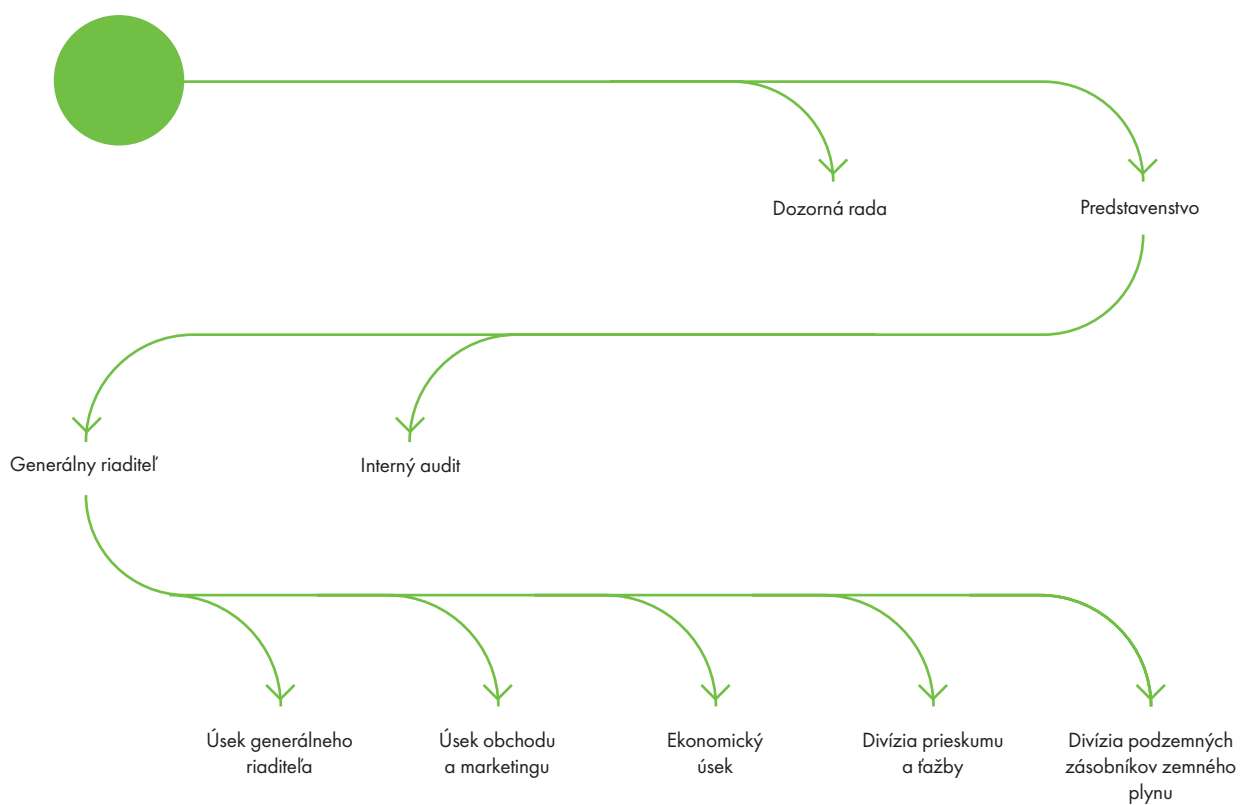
Dozorná rada

Predstavenstvo

Generálny riaditeľ

Interný audit

Úsek generálneho riaditeľa

Úsek obchodu a marketingu

Ekonomický úsek

Divízia prieskumu a ťažby

Divízia podzemných zásobníkov zemného plynu